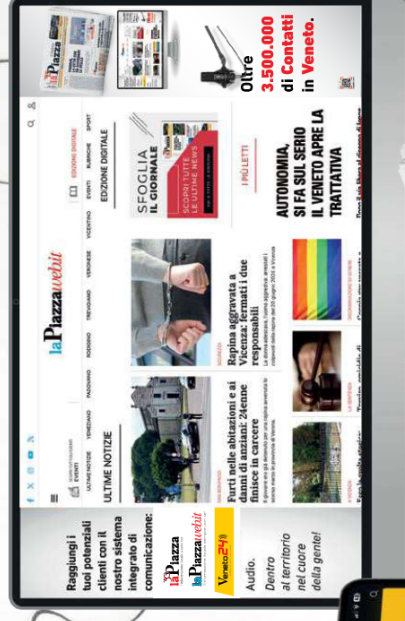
Oltre 3.500.000 di Contatti in Veneto.

Raggiungi i tuoi potenziali clienti con il nostro sistema integrato di comunicazione:

laPiazza

laPiazzaweb.it

Veneto24

Audio.
Dentro al territorio nel cuore della gente!

laPiazzaweb.it

ULTIME NOTIZIE

VENEZIANO

PADOVANO

ROVIGINO

TREVIGIANO

VERONESE

VICENTINO

EVENTI

RUBRICHE

SPORT

EDIZIONE DIGITALE

ULTIME NOTIZIE

EDIZIONE DIGITALE

Furti nelle abitazioni e ai danni di anziani: 24enne finisce in carcere

Rapina aggravata a Vicenza: fermati i due responsabili

SFOGLIA IL GIORNALE

SCOPRI TUTTE LE ULTIME NEWS

I PIÙ LETTI

AUTONOMIA, SI FA SUL SERIO IL VENETO APRE LA TRATTATIVA